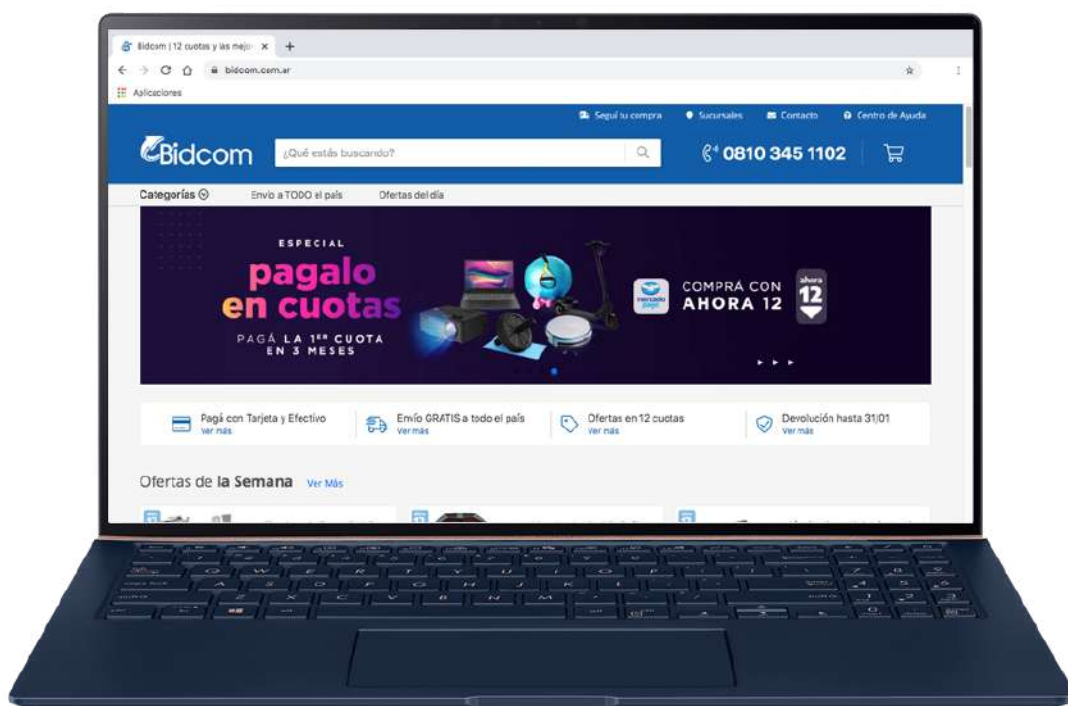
Bidcom | 12 cuotas y las mejo ×

bidcom.com.ar

Aplicaciones

Seguí tu compra   Sucursales   Contacto   Centro de Ayuda

Bidcom

¿Qué estás buscando?

0810 345 1102

Categorías   Envío a TODO el país   Ofertas del día

ESPECIAL
pagalo en cuotas
PAGÁ LA 1ER CUOTA EN 3 MESES

mercado pago

COMPRÁ CON AHORA 12

ahora 12

Pagá con Tarjeta y Efectivo
Ver más

Envío GRATIS a todo el país
Ver más

Ofertas en 12 cuotas
Ver más

Devolución hasta 31/01
Ver más

Ofertas de la Semana Ver Más